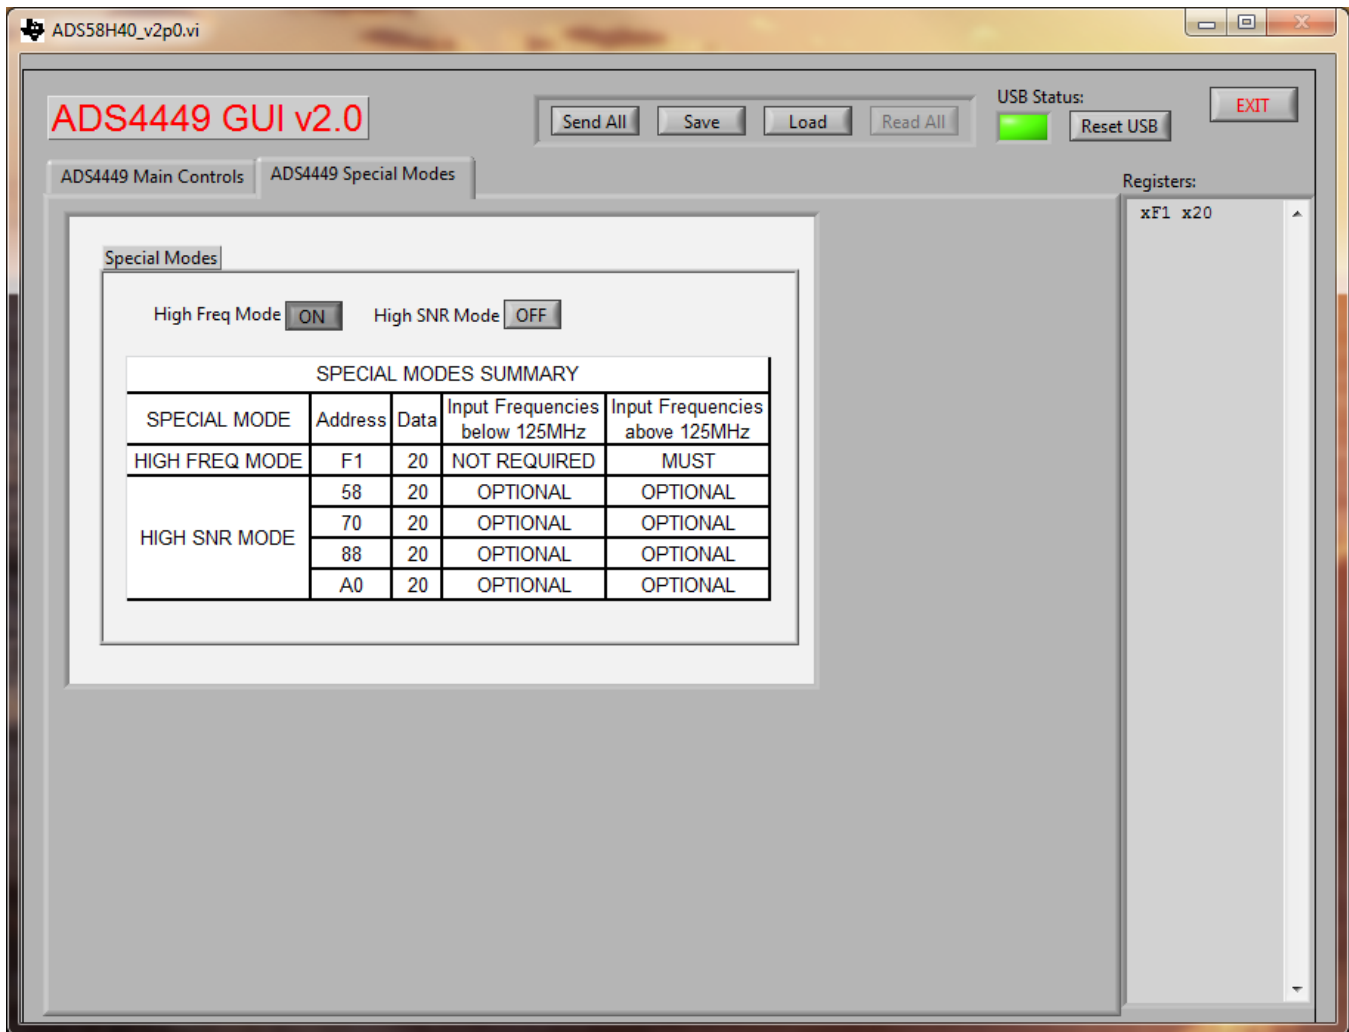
ADS58H40_v2p0.vi

ADS4449 GUI v2.0

Send All Save Load Read All

USB Status:

Reset USB

EXIT

ADS4449 Main Controls

ADS4449 Special Modes

Registers:

xF1 x20

Special Modes

High Freq Mode ON

High SNR Mode OFF

| SPECIAL MODES SUMMARY | | | | |
|---|---|---|---|---|
| SPECIAL MODE | Address | Data | Input Frequencies below 125MHz | Input Frequencies above 125MHz |
| HIGH FREQ MODE | F1 | 20 | NOT REQUIRED | MUST |
| HIGH SNR MODE | 58 | 20 | OPTIONAL | OPTIONAL |
| | 70 | 20 | OPTIONAL | OPTIONAL |
| | 88 | 20 | OPTIONAL | OPTIONAL |
| | A0 | 20 | OPTIONAL | OPTIONAL |